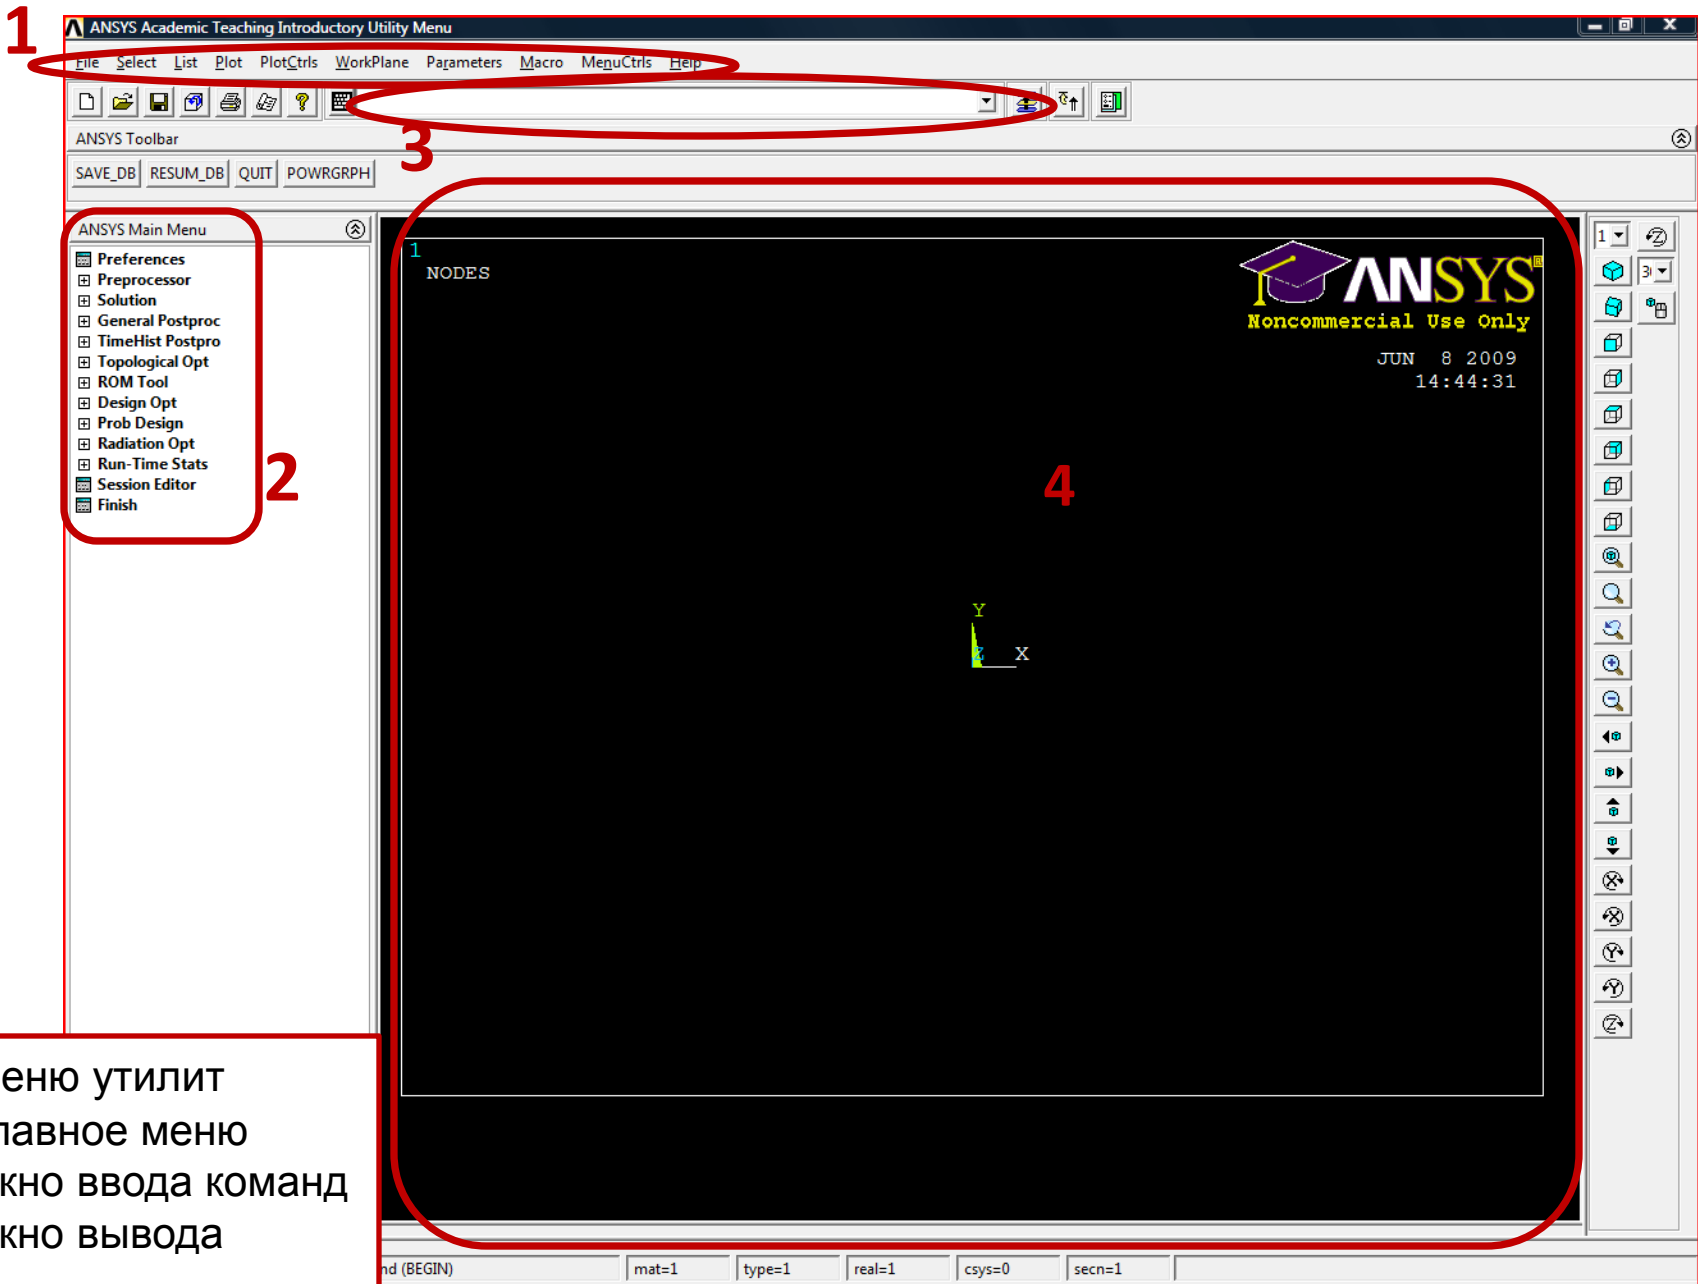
1

ANSYS Academic Teaching Introductory Utility Menu

File Select List Plot PlotCtrls WorkPlane Parameters Macro MenuCtrls Help

3

ANSYS Toolbar

SAVE_DB RESUM_DB QUIT POWRGRPH

ANSYS Main Menu

Preferences
Preprocessor
Solution
General Postproc
TimeHist Postpro
Topological Opt
ROM Tool
Design Opt
Prob Design
Radiation Opt
Run-Time Stats
Session Editor
Finish

2

1
NODES

ANSYS
Noncommercial Use Only
JUN 8 2009
14:44:31

4

Y
Z X

1
3

еню утилит
лавное меню
кно ввода команд
кно вывода

nd (BEGIN) mat=1 type=1 real=1 csys=0 secn=1